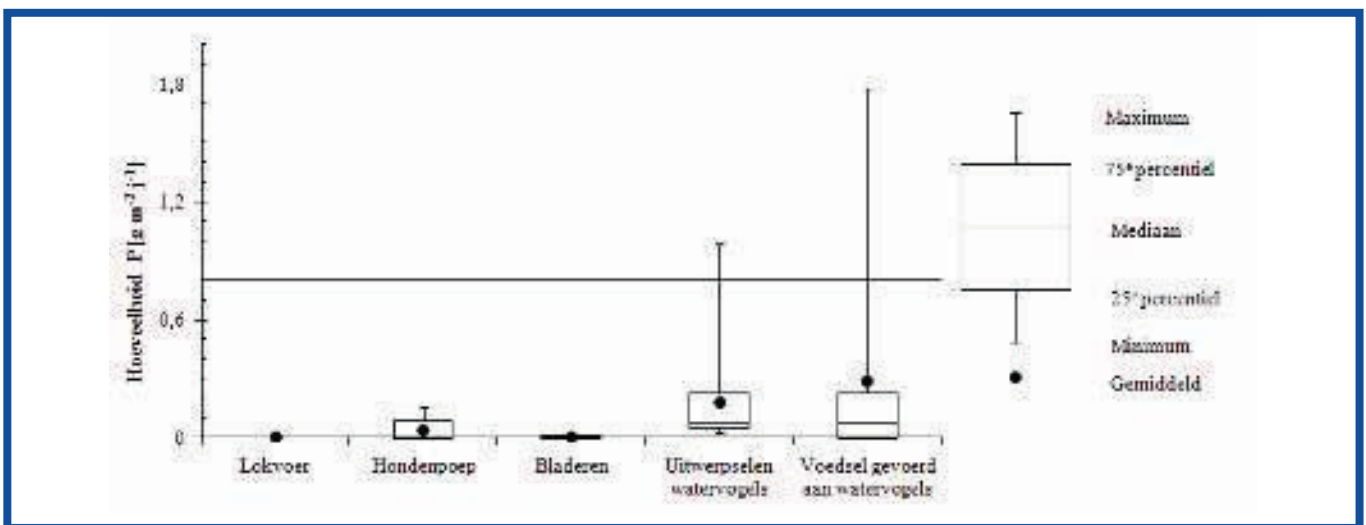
Hoeveelheid P [g m$^{-2}$ j$^{-1}$]

1,8

1,2

0,6

0

Lokvoer

Hondenpoep

Bladeren

Uitwerpselen watervogels

Voedsel gevoerd aan watervogels

Maximum

75$^e$percentiel

Mediaan

25$^e$percentiel

Minimum

Gemiddeld